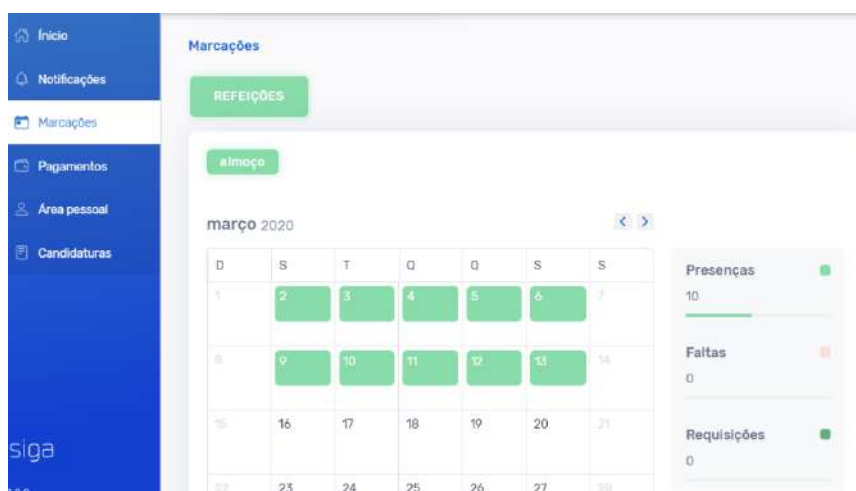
Início
Notificações
Marcações
Pagamentos
Área pessoal
Candidaturas

siga

Marcações

REFEIÇÕES

almoço

março 2020

| D | S | T | Q | Q | S | S |
|---|---|---|---|---|---|---|
| 1 | 2 | 3 | 4 | 5 | 6 | 7 |
| 8 | 9 | 10 | 11 | 12 | 13 | 14 |
| 15 | 16 | 17 | 18 | 19 | 20 | 21 |
| 22 | 23 | 24 | 25 | 26 | 27 | 28 |

Presenças
10

Faltas
0

Requisições
0